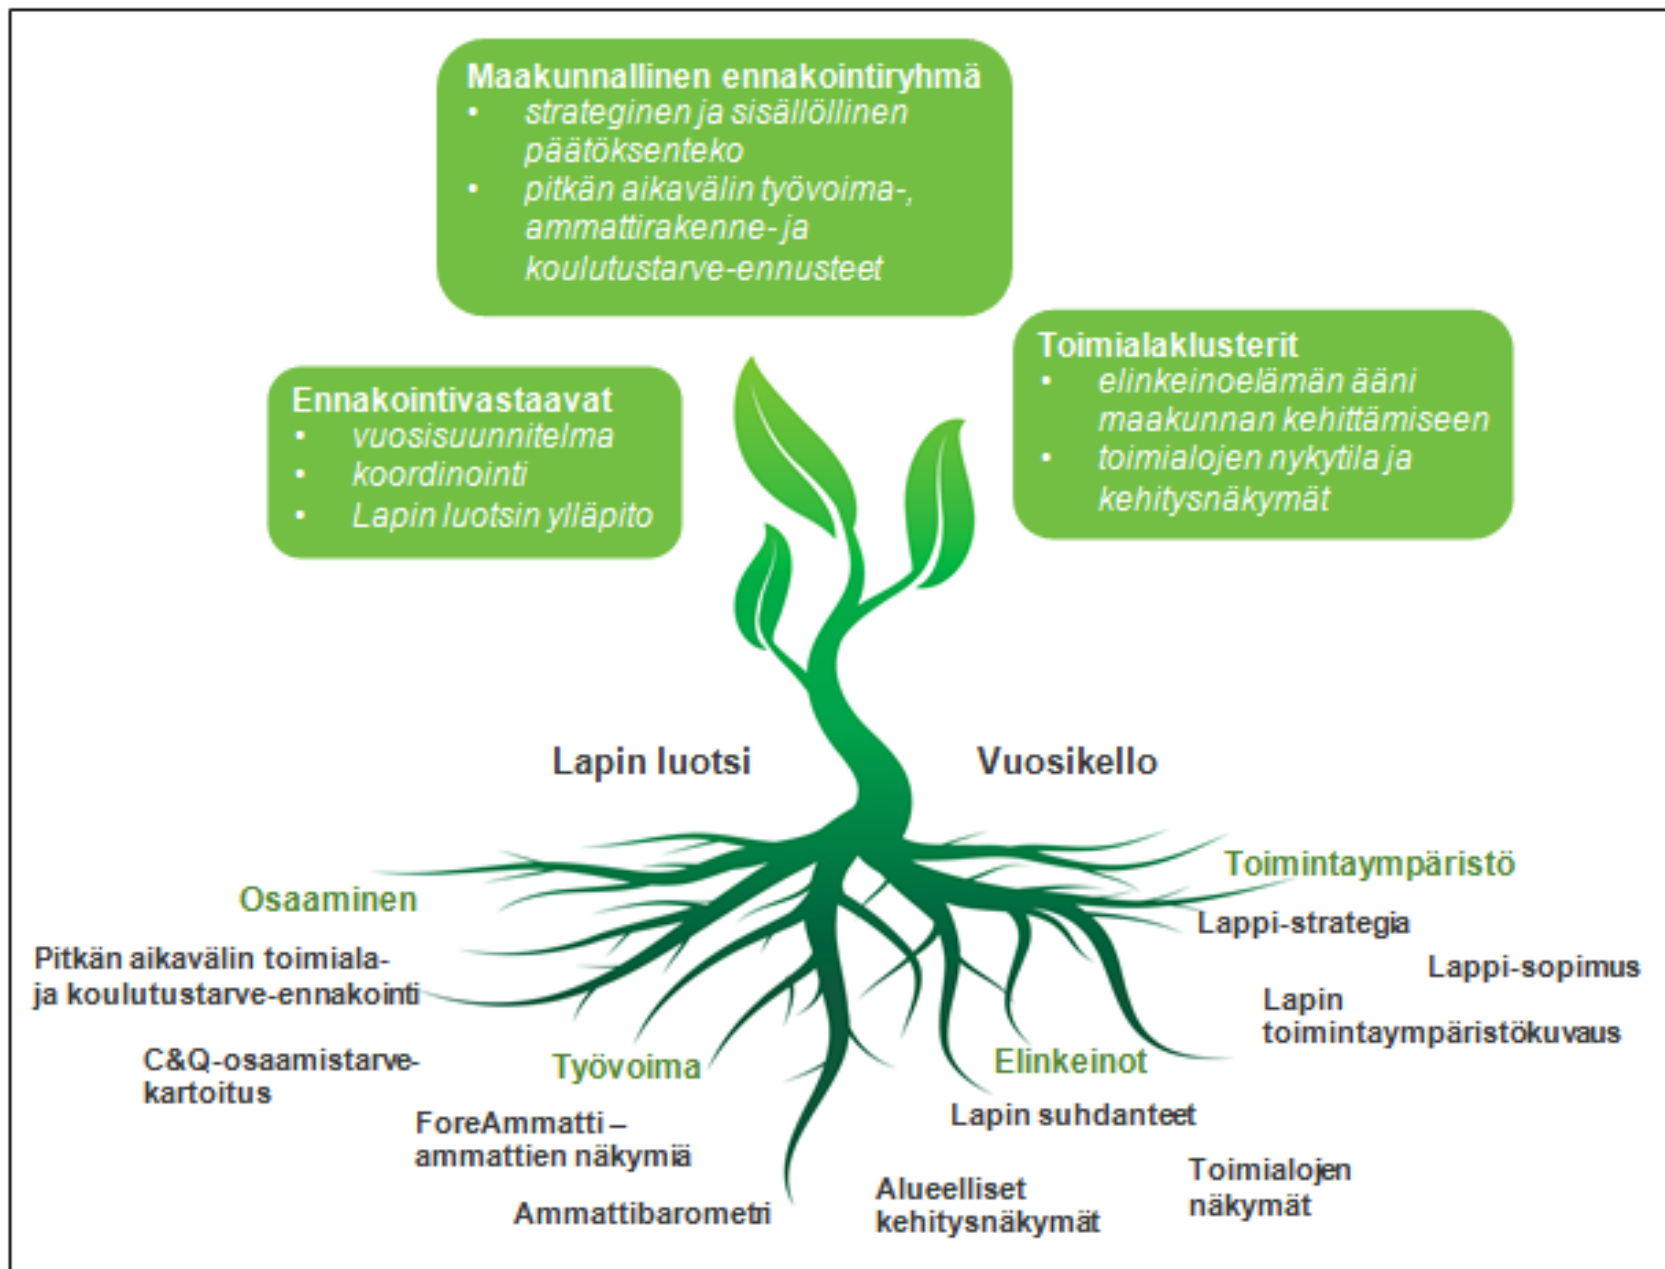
Maakunnallinen ennakointiryhmä
• strateginen ja sisällöllinen päätöksenteko
• pitkän aikavälin työvoima-, ammattirakenne- ja koulutustarve-ennusteet

Ennakointivastaavat
• vuosisuunnitelma
• koordinointi
• Lapin luotsin ylläpito

Toimialaklusterit
• elinkeinoelämän ääni maakunnan kehittämiseen
• toimialojen nykytila ja kehitysnäkymät

Lapin luotsi

Vuosikello

Osaaminen

Pitkän aikavälin toimiala- ja koulutustarve-ennakointi

C&Q-osaamistarve-kartoitus

Työvoima

ForeAmmatti – ammattien näkymiä

Ammattibarometri

Toimintaympäristö

Lappi-strategia

Lappi-sopimus

Lapin toimintaympäristökuvaus

Elinkeinot

Lapin suhdanteet

Alueelliset kehitysnäkymät

Toimialojen näkymät